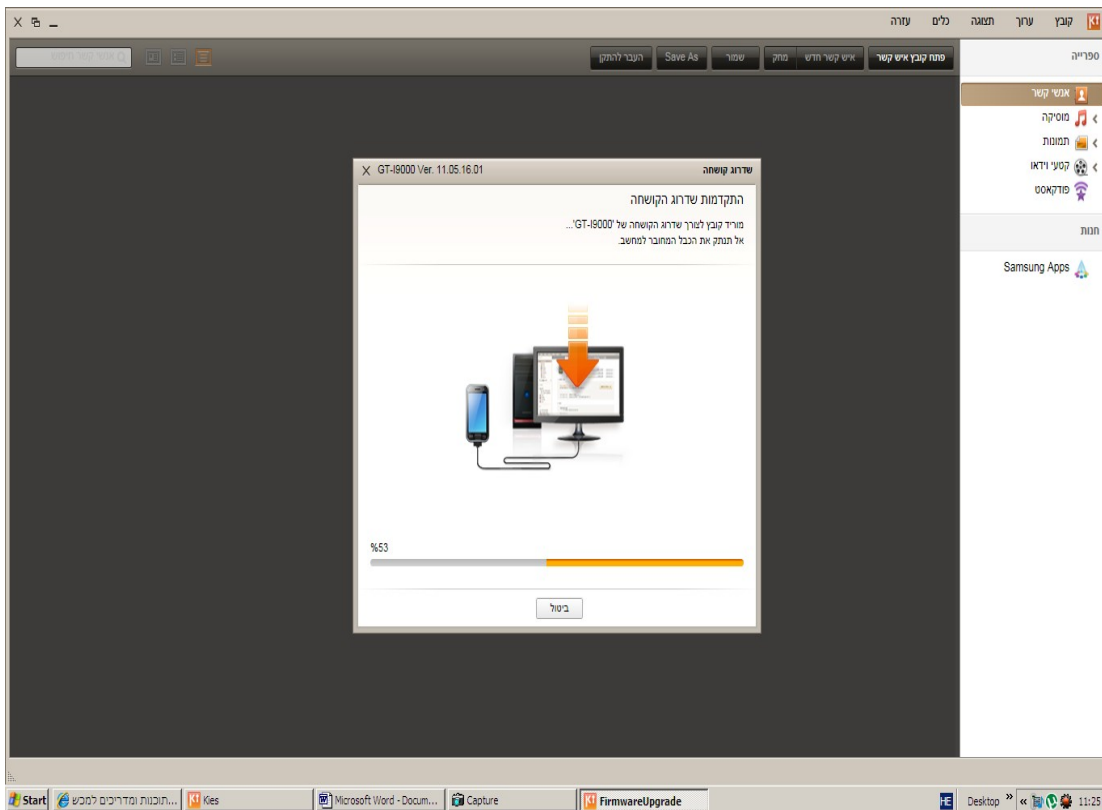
קובץ עריכה תצוגה כלים עזרה

פתח קובץ איש קשר | איש קשר חדש | מחק | שמור | Save As | העבר להתקן

ספרייה
אנשי קשר
מוסיקה
תמונות
קטעי וידאו
פודקאסט

חנות
Samsung Apps

שדרוג קושחה
GT-I9000 Ver. 11.05.16.01

התקדמות שדרוג הקושחה
מוריד קובץ לצורך שדרוג הקושחה של 'GT-I9000'...
אל תנתק את הכבל המחובר למחשב.

%53

ביטול

Start | תוכנות ומדריכים למכש... | Kies | Microsoft Word - Docum... | Capture | FirmwareUpgrade | HE | Desktop | 11:25